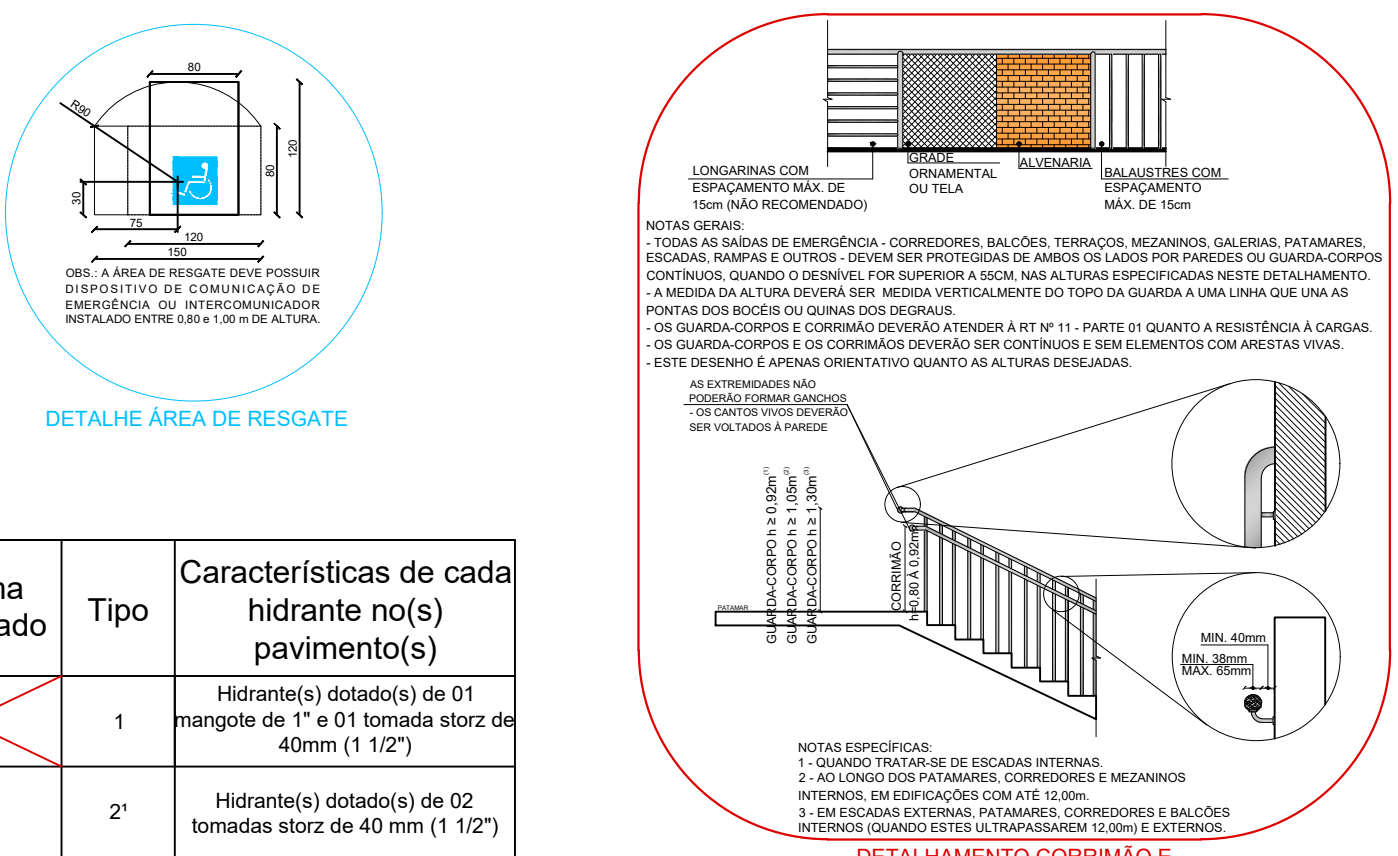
80

R90

120

80

30

75

120

150

OBS.: A ÁREA DE RESGATE DEVE POSSUIR DISPOSITIVO DE COMUNICAÇÃO DE EMERGÊNCIA OU INTERCOMUNICADOR INSTALADO ENTRE 0,80 e 1,00 m DE ALTURA.

DETALHE ÁREA DE RESGATE

| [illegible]na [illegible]ado | Tipo | Características de cada hidrante no(s) pavimento(s) |
|---|---|---|
| | 1 | Hidrante(s) dotado(s) de 01 mangote de 1" e 01 tomada storz de 40mm (1 1/2") |
| | 2¹ | Hidrante(s) dotado(s) de 02 tomadas storz de 40 mm (1 1/2") |

LONGARINAS COM ESPAÇAMENTO MÁX. DE 15cm (NÃO RECOMENDADO)

GRADE ORNAMENTAL OU TELA

ALVENARIA

BALAUSTRES COM ESPAÇAMENTO MÁX. DE 15cm

NOTAS GERAIS:
- TODAS AS SAÍDAS DE EMERGÊNCIA - CORREDORES, BALCÕES, TERRAÇOS, MEZANINOS, GALERIAS, PATAMARES, ESCADAS, RAMPAS E OUTROS - DEVEM SER PROTEGIDAS DE AMBOS OS LADOS POR PAREDES OU GUARDA-CORPOS CONTÍNUOS, QUANDO O DESNÍVEL FOR SUPERIOR A 55CM, NAS ALTURAS ESPECIFICADAS NESTE DETALHAMENTO.
- A MEDIDA DA ALTURA DEVERÁ SER MEDIDA VERTICALMENTE DO TOPO DA GUARDA A UMA LINHA QUE UNA AS PONTAS DOS BOCÉIS OU QUINAS DOS DEGRAUS.
- OS GUARDA-CORPOS E CORRIMÃO DEVERÃO ATENDER À RT Nº 11 - PARTE 01 QUANTO A RESISTÊNCIA À CARGAS.
- OS GUARDA-CORPOS E OS CORRIMÃOS DEVERÃO SER CONTÍNUOS E SEM ELEMENTOS COM ARESTAS VIVAS.
- ESTE DESENHO É APENAS ORIENTATIVO QUANTO AS ALTURAS DESEJADAS.

AS EXTREMIDADES NÃO PODERÃO FORMAR GANCHOS
- OS CANTOS VIVOS DEVERÃO SER VOLTADOS À PAREDE

GUARDA-CORPO h ≥ 0,92m⁽¹⁾
GUARDA-CORPO h ≥ 1,05m⁽²⁾
GUARDA-CORPO h ≥ 1,30m⁽³⁾

CORRIMÃO h=0,80 À 0,92m

PATAMAR

MIN. 40mm
MIN. 38mm
MÁX. 65mm

NOTAS ESPECÍFICAS:
1 - QUANDO TRATAR-SE DE ESCADAS INTERNAS.
2 - AO LONGO DOS PATAMARES, CORREDORES E MEZANINOS INTERNOS, EM EDIFICAÇÕES COM ATÉ 12,00m.
3 - EM ESCADAS EXTERNAS, PATAMARES, CORREDORES E BALCÕES INTERNOS (QUANDO ESTES ULTRAPASSAREM 12,00m) E EXTERNOS.

DETALHAMENTO CORRIMÃO E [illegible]